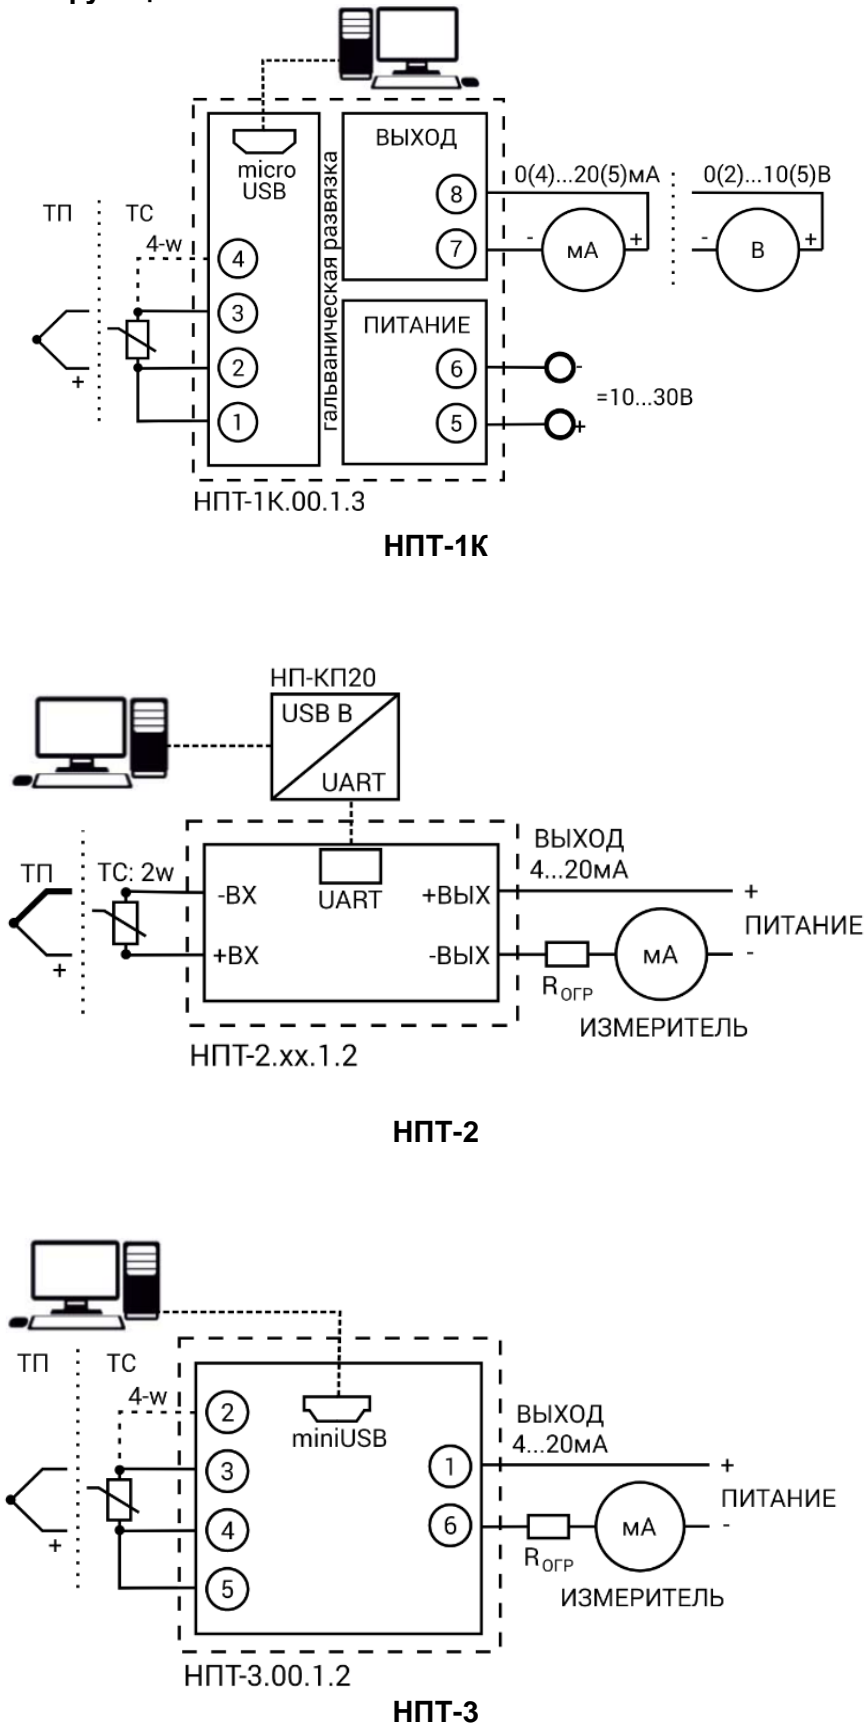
micro USB

гальваническая развязка

ВЫХОД

0(4)...20(5)мА

0(2)...10(5)В

ТП

ТС

4-w

4

8

7

-

мА

+

-

В

+

3

2

1

+

ПИТАНИЕ

6

5

-

+

=10...30В

НПТ-1К.00.1.3

**НПТ-1К**

НП-КП20

USB B

UART

ТП

ТС: 2w

+

-ВХ

+ВХ

UART

+ВЫХ

-ВЫХ

ВЫХОД 4...20мА

+

ПИТАНИЕ

-

$R_{ОГР}$

мА

ИЗМЕРИТЕЛЬ

НПТ-2.хх.1.2

**НПТ-2**

ТП

ТС

4-w

2

3

4

5

+

miniUSB

1

6

ВЫХОД 4...20мА

+

ПИТАНИЕ

-

$R_{ОГР}$

мА

ИЗМЕРИТЕЛЬ

НПТ-3.00.1.2

**НПТ-3**